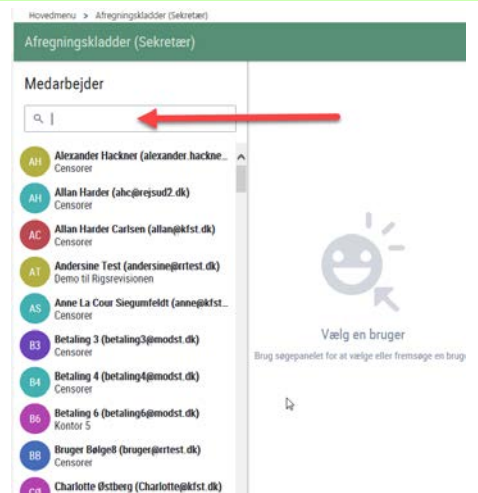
Hovedmenu > Afregningskladder (Sekretær)

Afregningskladder (Sekretær)

Medarbejder

AH Alexander Hackner (alexander.hackne...
Censorer

AH Allan Harder (ahc@rejsud2.dk)
Censorer

AC Allan Harder Carlsen (allan@kfst.dk)
Censorer

AT Andersine Test (andersine@rrtest.dk)
Demo til Rigsrevisionen

AS Anne La Cour Siegumfeldt (anne@kfst...
Censorer

B3 Betaling 3 (betaling3@modst.dk)
Censorer

B4 Betaling 4 (betaling4@modst.dk)
Censorer

B6 Betaling 6 (betaling6@modst.dk)
Kontor 5

BB Bruger Bølge8 (bruger@rrtest.dk)
Censorer

CØ Charlotte Østberg (Charlotte@kfst.dk)

Vælg en bruger
Brug søgepanelet for at vælge eller fremsøge en brug